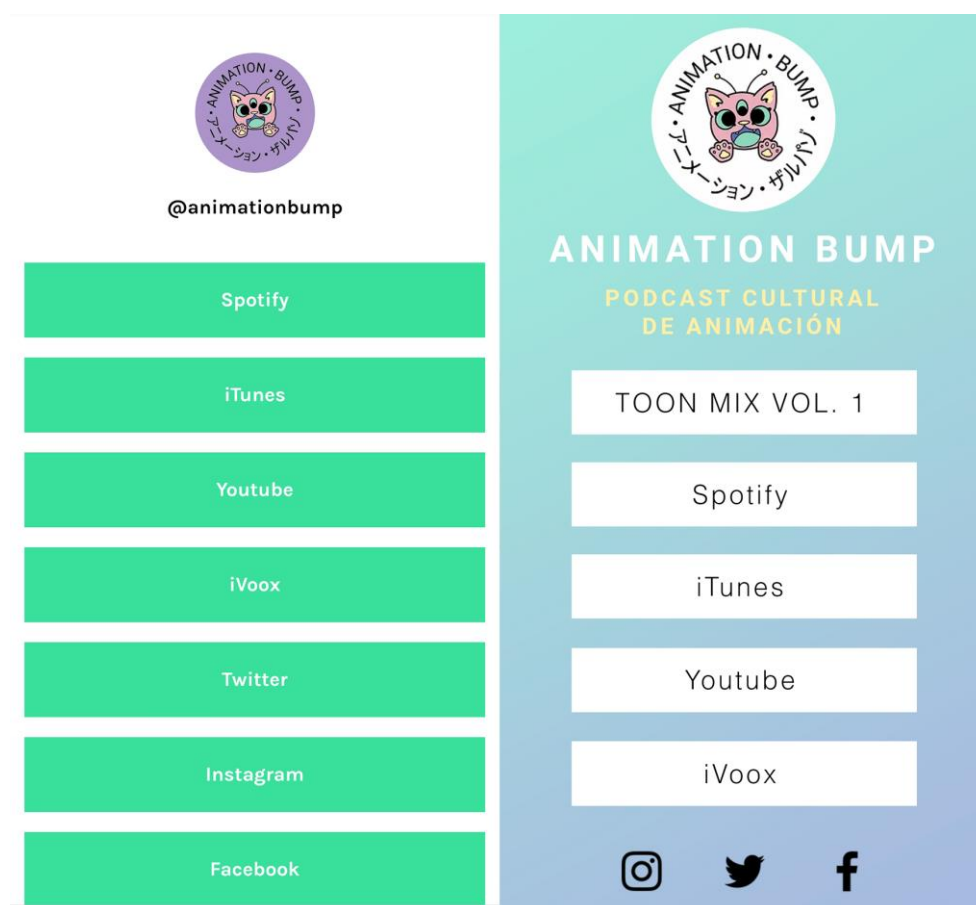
ANIMATION • BUMP •
アニメーション・ザルパン

@animationbump

Spotify

iTunes

Youtube

iVoox

Twitter

Instagram

Facebook

ANIMATION • BUMP •
アニメーション・ザルパン

ANIMATION BUMP

PODCAST CULTURAL
DE ANIMACIÓN

TOON MIX VOL. 1

Spotify

iTunes

Youtube

iVoox